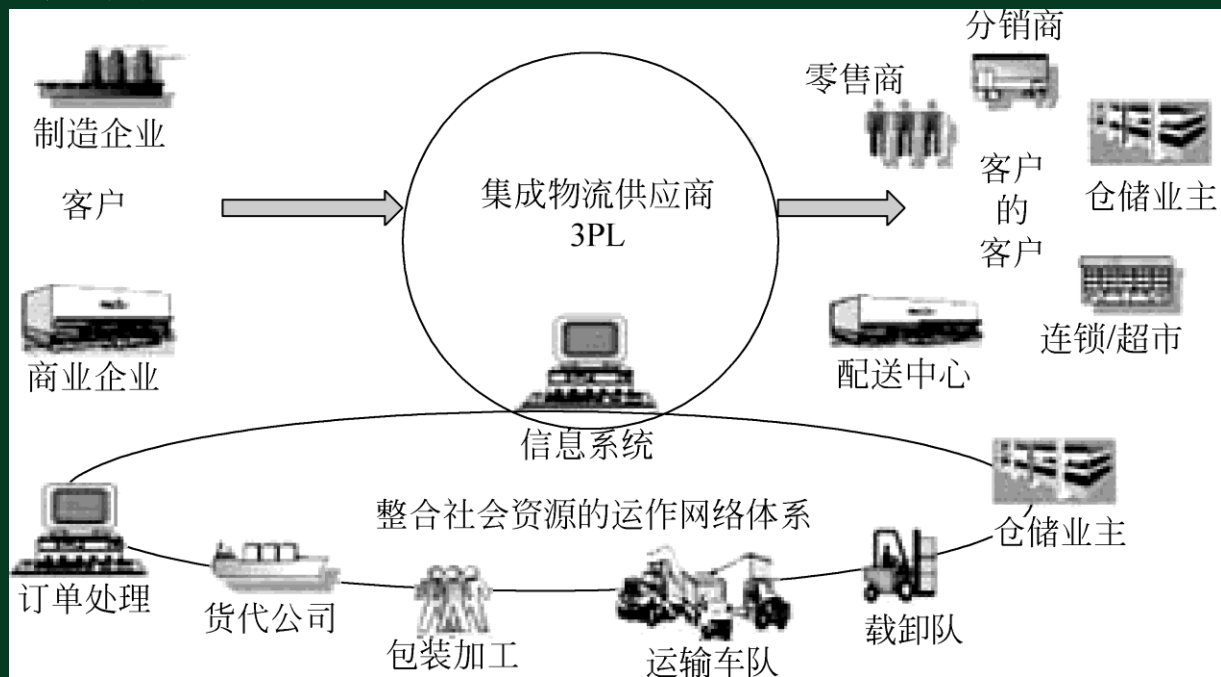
制造企业

客户

商业企业

集成物流供应商
3PL

零售商

分销商

客户
的
客户

仓储业主

连锁/超市

配送中心

信息系统

整合社会资源的运作网络体系

仓储业主

订单处理

货代公司

包装加工

运输车队

载卸队